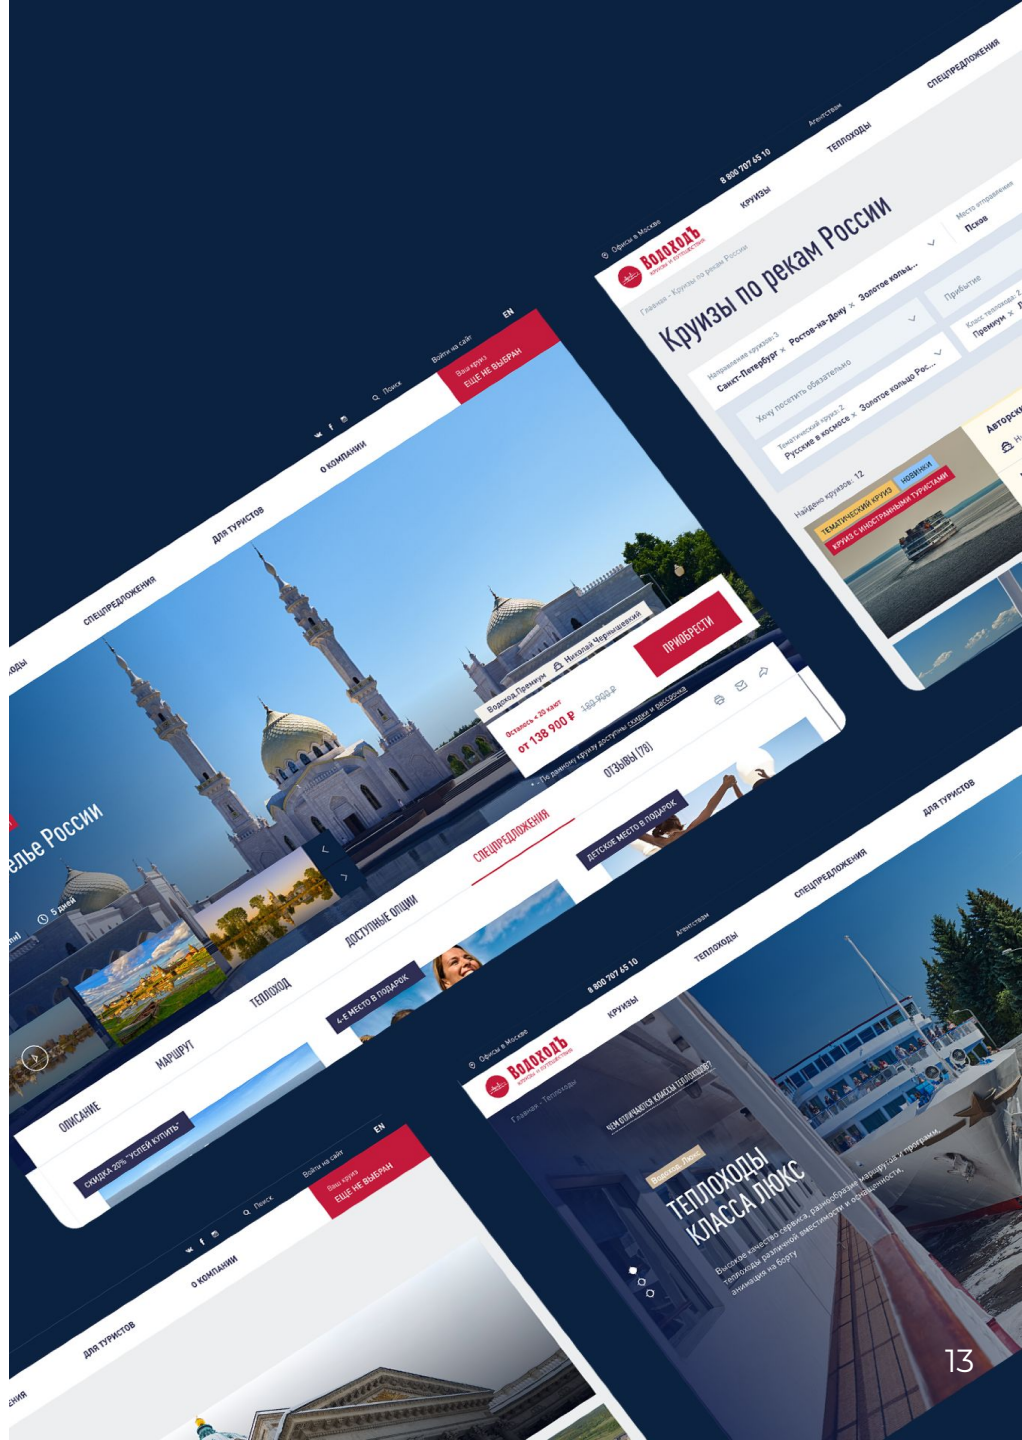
Офисы в Москве
ВодоходЪ
круизы и путешествия
8 800 707 65 10
Агентствам
КРУИЗЫ
ТЕПЛОХОДЫ
СПЕЦПРЕДЛОЖЕНИЯ
Главная - Круизы по рекам России
Круизы по рекам России
Направление круизов: 3
Санкт-Петербург × Ростов-на-Дону × Золотое кольц...
Место отправления
Псков
Хочу посетить обязательно
Прибытие
Тематический круиз: 2
Русские в космосе × Золотое кольцо Рос...
Класс теплохода: 2
Премиум ×
Найдено круизов: 12
ТЕМАТИЧЕСКИЙ КРУИЗ
НОВИНКИ
КРУИЗ С ИНОСТРАННЫМИ ТУРИСТАМИ
Авторск

EN
Войти на сайт
Ваш круиз
ЕЩЕ НЕ ВЫБРАН
Поиск
О КОМПАНИИ
ДЛЯ ТУРИСТОВ
СПЕЦПРЕДЛОЖЕНИЯ
ЗЫ
елье России
5 дней
Водоход Премиум
Николай Чернышевский
Осталось < 20 кают
от 138 900 ₽
183 900 ₽
ПРИОБРЕСТИ
По данному круизу доступны скидки и расскидка
ОТЗЫВЫ (78)
СПЕЦПРЕДЛОЖЕНИЯ
ДЕТСКОЕ МЕСТО В ПОДАРОК
ДОСТУПНЫЕ ОПЦИИ
ТЕПЛОХОД
4-Е МЕСТО В ПОДАРОК
МАРШРУТ
ОПИСАНИЕ
СКИДКА 20% "УСПЕЙ КУПИТЬ"

EN
Войти на сайт
Ваш круиз
ЕЩЕ НЕ ВЫБРАН
Поиск
О КОМПАНИИ
ДЛЯ ТУРИСТОВ
ЕНИЯ

Офисы в Москве
ВодоходЪ
круизы и путешествия
8 800 707 65 10
Агентствам
КРУИЗЫ
ТЕПЛОХОДЫ
СПЕЦПРЕДЛОЖЕНИЯ
ДЛЯ ТУРИСТОВ
Главная - Теплоходы
ЧЕМ ОТЛИЧАЮТСЯ КЛАССЫ ТЕПЛОХОДОВ?
Водоход Люкс
ТЕПЛОХОДЫ КЛАССА ЛЮКС
Высокое качество сервиса, разнообразие маршрутов и программ, теплоходы различной вместимости и оснащенности, анимация на борту

13